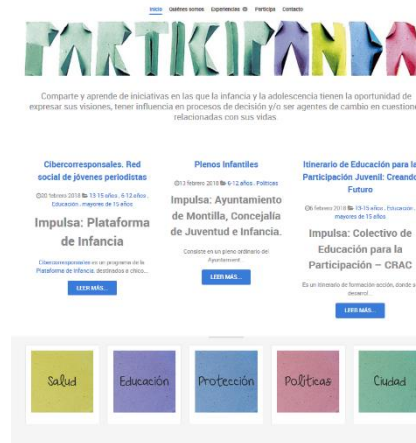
Inicio Quiénes somos Experiencias Participa Contacto

PARTICIPANDA

Comparte y aprende de iniciativas en las que la infancia y la adolescencia tienen la oportunidad de expresar sus visiones, tener influencia en procesos de decisión y/o ser agentes de cambio en cuestiones relacionadas con sus vidas

Ciberscorresponsales. Red social de jóvenes periodistas

20 febrero 2018 13-15 años, 6-12 años, Educación, mayores de 15 años

Impulsa: Plataforma de Infancia

Ciberscorresponsales es un programa de la Plataforma de Infancia, destinado a chico...

LEER MÁS...

Plenos Infantiles

12 febrero 2018 6-12 años, Políticas

Impulsa: Ayuntamiento de Montilla, Concejalía de Juventud e Infancia.

Consiste en un pleno ordinario del Ayuntamiento...

LEER MÁS...

Itinerario de Educación para la Participación Juvenil: Creando Futuro

6 febrero 2018 13-15 años, Educación, mayores de 15 años

Impulsa: Colectivo de Educación para la Participación – CRAC

Es un itinerario de formación acción, donde se desarrol...

LEER MÁS...

Salud

Educación

Protección

Políticas

Ciudad